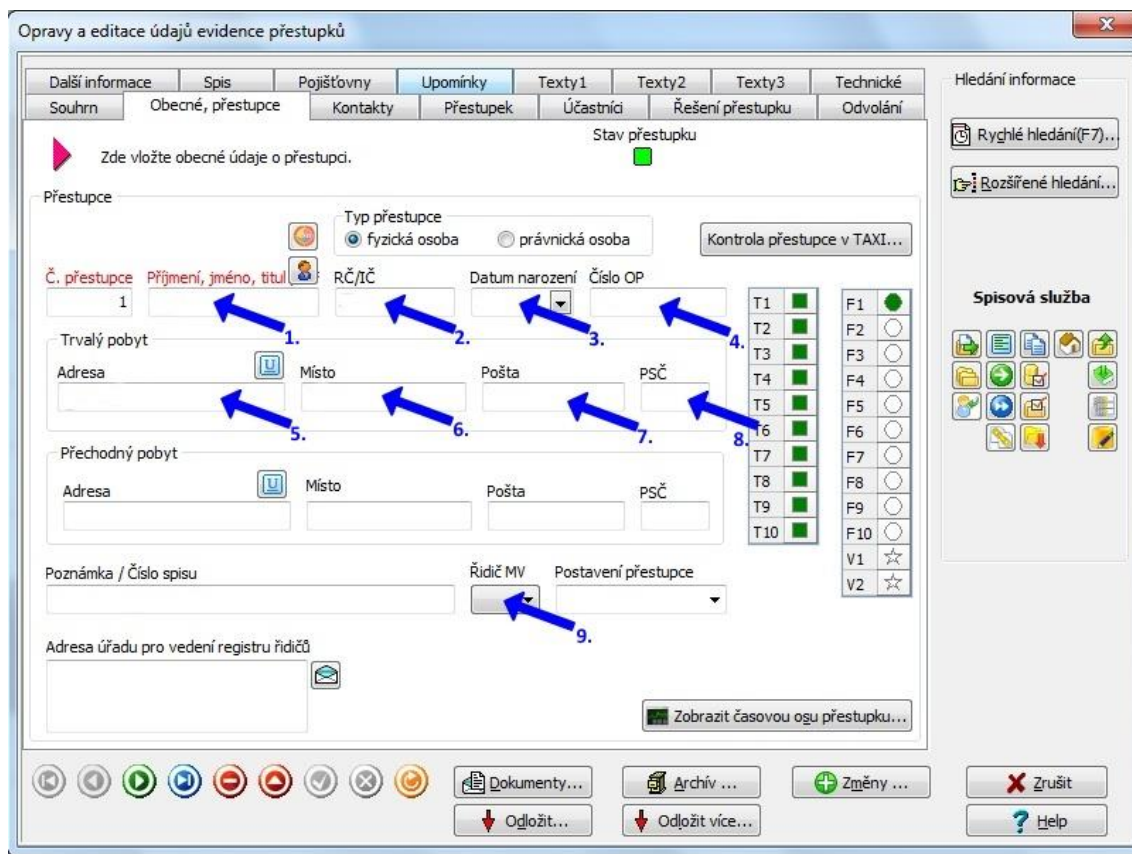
Opravy a editace údajů evidence přestupků

Další informace | Spis | Pojišťovny | Upomínky | Texty1 | Texty2 | Texty3 | Technické
Souhrn | Obecné, přestupce | Kontakty | Přestupek | Účastníci | Řešení přestupku | Odvolání

Zde vložte obecné údaje o přestupci.

Stav přestupku

Přestupce

Typ přestupce
fyzická osoba
právnická osoba

Kontrola přestupce v TAXI...

Č. přestupce
Příjmení, jméno, titul
RČ/IČ
Datum narození
Číslo OP

1

1.
2.
3.
4.

Trvalý pobyt
Adresa
Místo
Pošta
PSČ

5.
6.
7.
8.

Přechodný pobyt
Adresa
Místo
Pošta
PSČ

Poznámka / Číslo spisu
Řidič MV
Postavení přestupce

9.

Adresa úřadu pro vedení registru řidičů

Zobrazit časovou osu přestupku...

| T1 |
| T2 |
| T3 |
| T4 |
| T5 |
| T6 |
| T7 |
| T8 |
| T9 |
| T10 |

| F1 |
| F2 |
| F3 |
| F4 |
| F5 |
| F6 |
| F7 |
| F8 |
| F9 |
| F10 |
| V1 |
| V2 |

Hledání informace
Rychlé hledání(F7)...
Rozšířené hledání...

Spisová služba

Dokumenty...
Archív ...
Změny ...
Zrušit
Odložit...
Odložit více...
Help